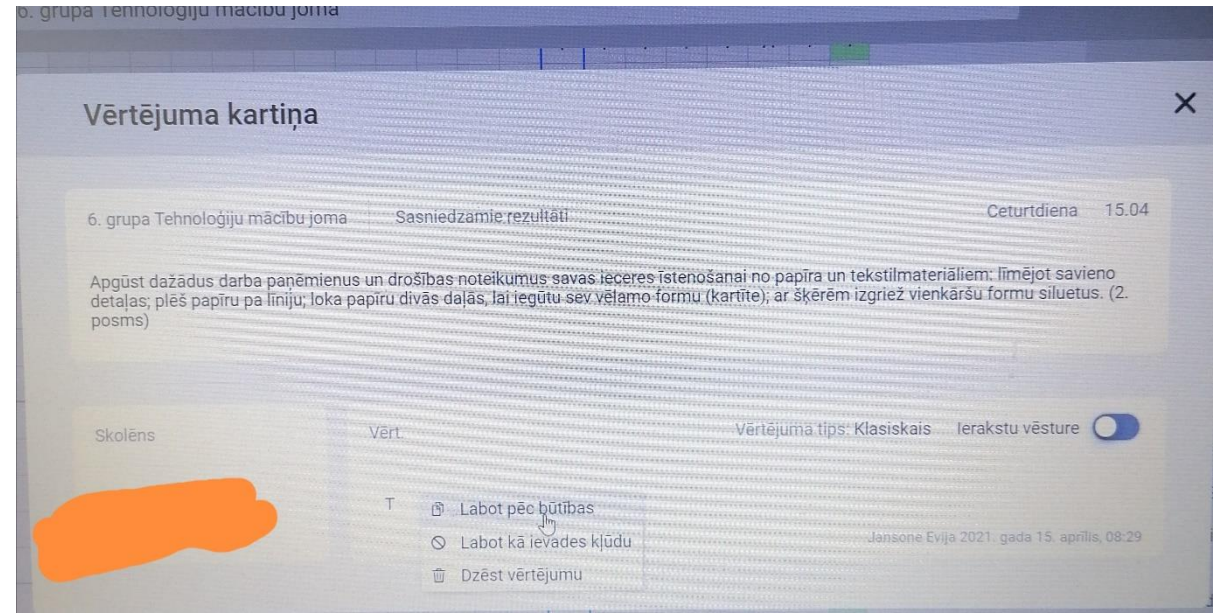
6. grupa Tehnoloģiju mācību joma

Vērtējuma kartiņa

×

6. grupa Tehnoloģiju mācību joma Sasniedzamie rezultāti Ceturtdiena 15.04

Apgūst dažādus darba paņēmienus un drošības noteikumus savas ieceres īstenošanai no papīra un tekstilmateriāliem: līmējot savieno detaļas; plēš papīru pa līniju; loka papīru divās daļās, lai iegūtu sev vēlamo formu (kartīte); ar šķērēm izgriež vienkāršu formu siluetus. (2. posms)

Skolēns Vērt. Vērtējuma tips: Klasiskais Ierakstu vēsture

T

Labot pēc būtības

Labot kā ievades kļūdu

Dzēst vērtējumu

Jansone Evija 2021. gada 15. aprīlis, 08:29